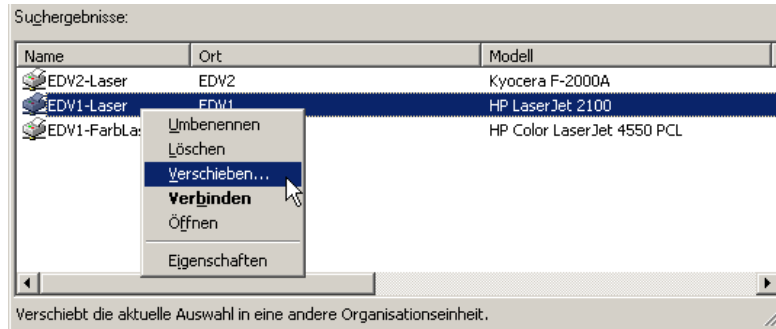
Suchergebnisse:

| Name | Ort | Modell |
|---|---|---|
| EDV2-Laser | EDV2 | Kyocera F-2000A |
| EDV1-Laser | EDV1 | HP LaserJet 2100 |
| EDV1-FarbLa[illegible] | | HP Color LaserJet 4550 PCL |

Umbenennen
Löschen
Verschieben...
Verbinden
Öffnen
Eigenschaften

Verschiebt die aktuelle Auswahl in eine andere Organisationseinheit.